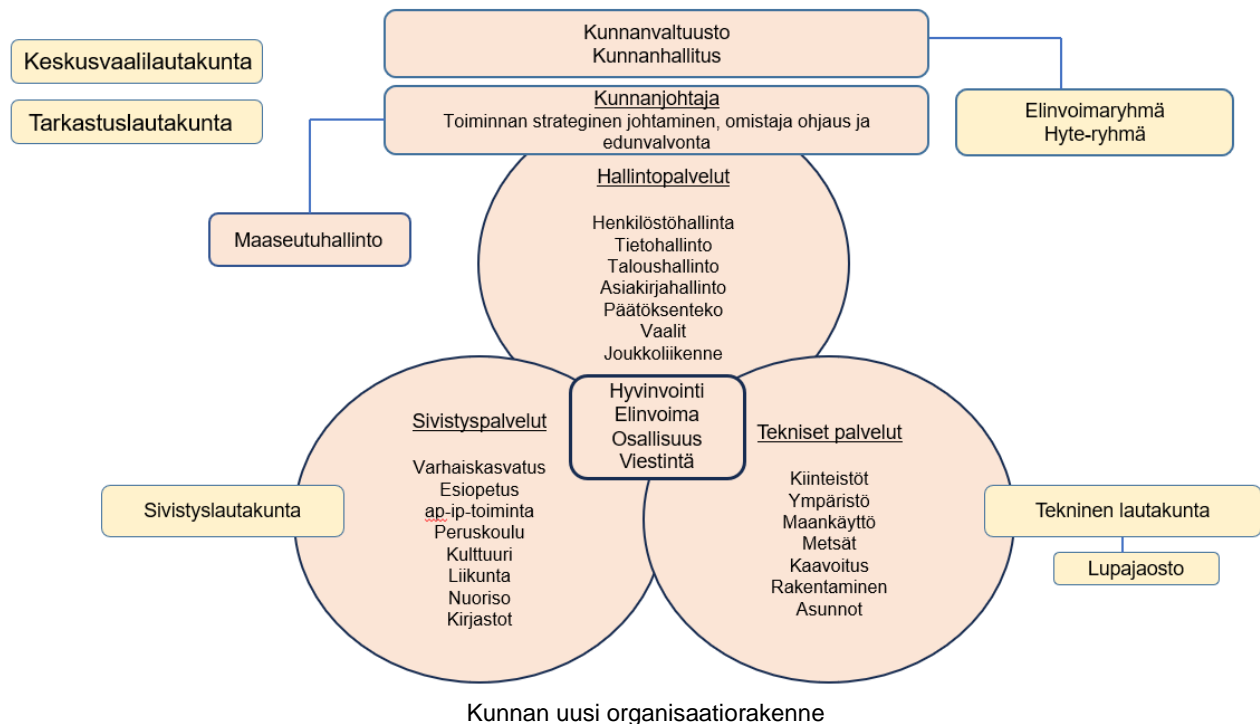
Keskusvaalilautakunta

Tarkastuslautakunta

Kunnanvaltuusto
Kunnanhallitus

Elinvoimaryhmä
Hyte-ryhmä

Kunnanjohtaja
Toiminnan strateginen johtaminen, omistaja ohjaus ja edunvalvonta

Maaseutuhallinto

Hallintopalvelut

Henkilöstöhallinta
Tietohallinto
Taloushallinto
Asiakirjahallinto
Päätöksenteko
Vaalit
Joukkoliikenne

Hyvinvointi
Elinvoima
Osallisuus
Viestintä

Sivistyspalvelut

Varhaiskasvatus
Esiopetus
ap-ip-toiminta
Peruskoulu
Kulttuuri
Liikunta
Nuoriso
Kirjastot

Sivistyslautakunta

Tekniset palvelut

Kiinteistöt
Ympäristö
Maankäyttö
Metsät
Kaavoitus
Rakentaminen
Asunnot

Tekninen lautakunta

Lupajaosto

Kunnan uusi organisaatiorakenne